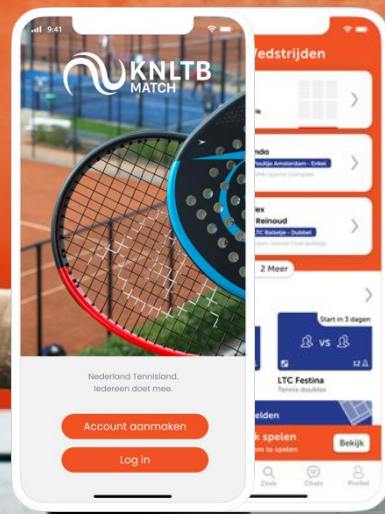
9:41

KNLTB MATCH

Nederland Tennisland.
Iedereen doet mee.

Account aanmaken

Log in

Wedstrijden

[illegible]nda
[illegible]Poultje Amsterdam - Enkel
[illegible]

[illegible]ex
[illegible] Reinoud
LTC Baltetje - Dubbel
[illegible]

2 Meer

Start in 3 dagen

vs

12

LTC Festina
Tennis dubbel

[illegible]elden

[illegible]k spelen
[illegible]m te spelen

Bekijk

Zoek

Chats

Profiel